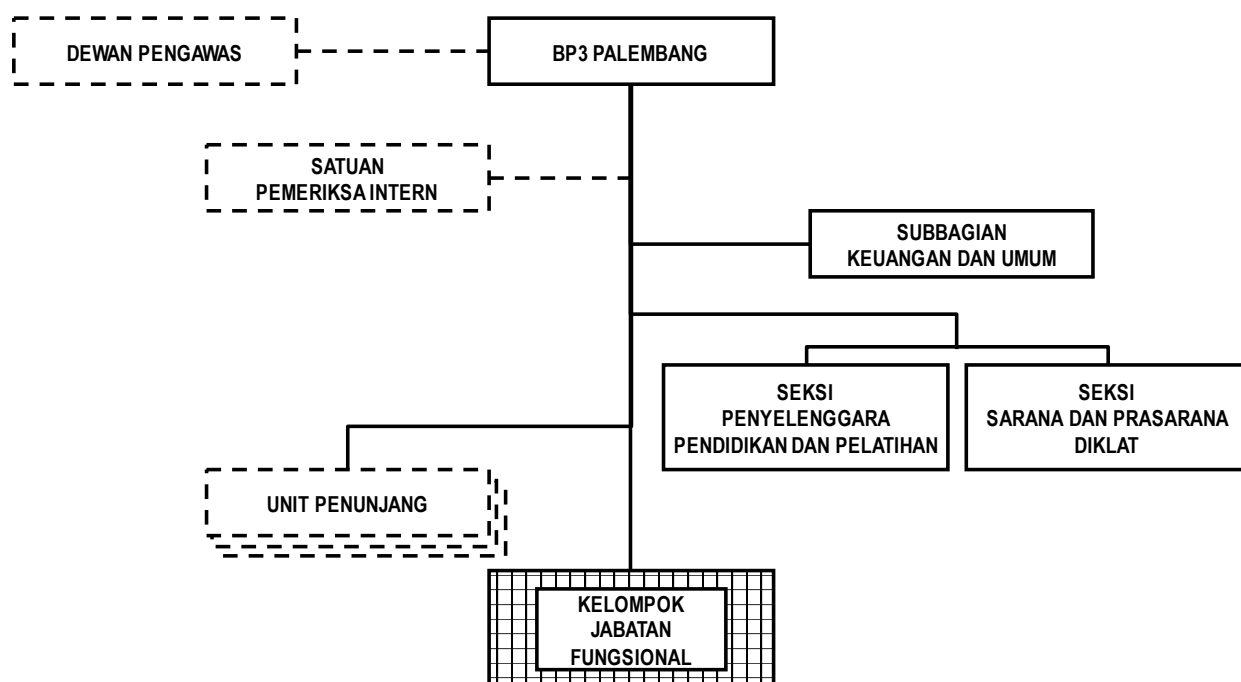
DEWAN PENGAWAS

BP3 PALEMBANG

SATUAN PEMERIKSA INTERN

SUBBAGIAN KEUANGAN DAN UMUM

SEKSI PENYELENGGARA PENDIDIKAN DAN PELATIHAN

SEKSI SARANA DAN PRASARANA DIKLAT

UNIT PENUNJANG

KELOMPOK JABATAN FUNGSIONAL